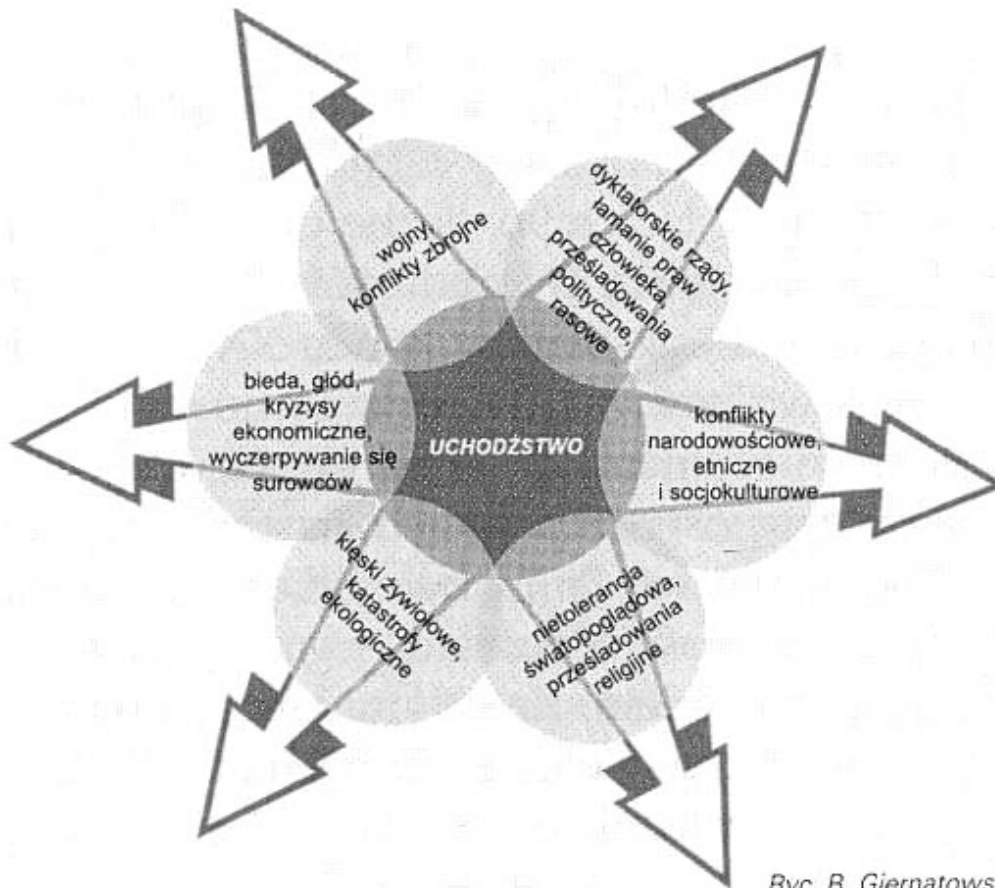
UCHODŹSTWO

wojny, konflikty zbrojne

dyktatorskie rządy, łamanie praw człowieka, prześladowania polityczne, rasowe

konflikty narodowościowe, etniczne i socjokulturowe

nietolerancja światopoglądowa, prześladowania religijne

klęski żywiołowe, katastrofy ekologiczne

bieda, głód, kryzysy ekonomiczne, wyczerpywanie się surowców

Ryc. B. Giernatows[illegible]